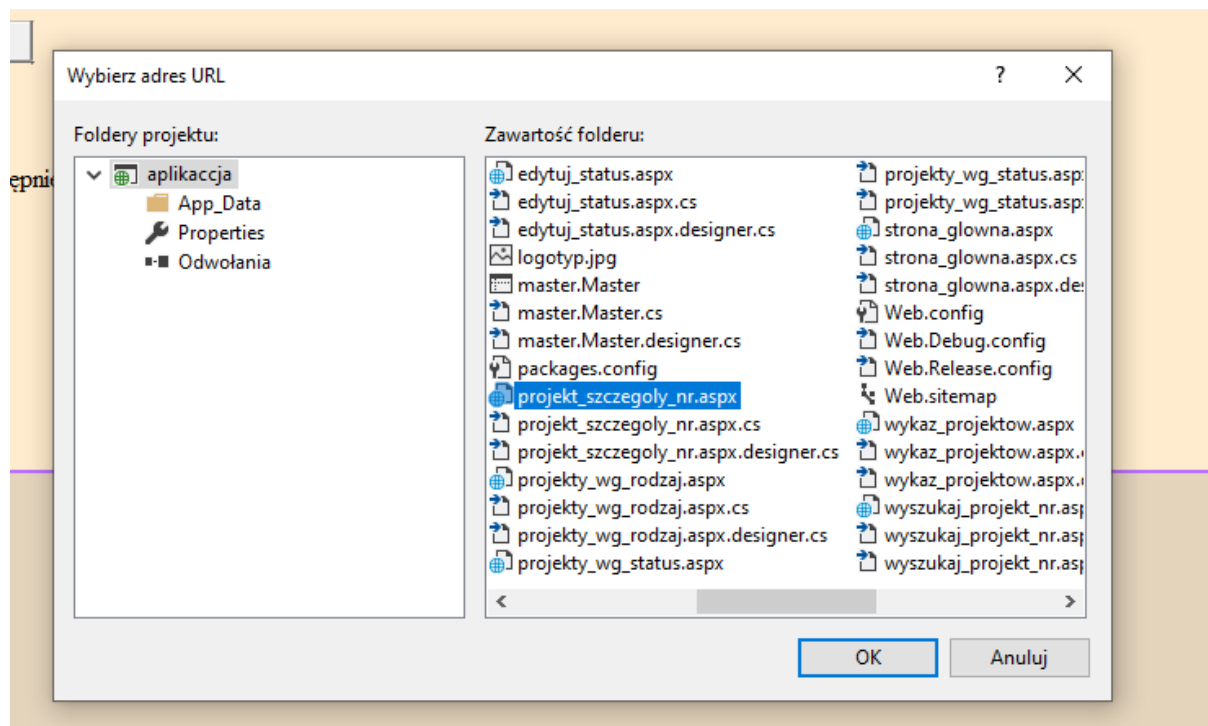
ępnie

Wybierz adres URL

?

Foldery projektu:

aplikaccja
App_Data
Properties
Odwołania

Zawartość folderu:

edytuj_status.aspx
edytuj_status.aspx.cs
edytuj_status.aspx.designer.cs
logotyp.jpg
master.Master
master.Master.cs
master.Master.designer.cs
packages.config
projekt_szczegoly_nr.aspx
projekt_szczegoly_nr.aspx.cs
projekt_szczegoly_nr.aspx.designer.cs
projekty_wg_rodzaj.aspx
projekty_wg_rodzaj.aspx.cs
projekty_wg_rodzaj.aspx.designer.cs
projekty_wg_status.aspx

projekty_wg_status.asp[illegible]
projekty_wg_status.asp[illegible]
strona_glowna.aspx
strona_glowna.aspx.cs
strona_glowna.aspx.de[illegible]
Web.config
Web.Debug.config
Web.Release.config
Web.sitemap
wykaz_projektow.aspx
wykaz_projektow.aspx.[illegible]
wykaz_projektow.aspx.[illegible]
wyszukaj_projekt_nr.as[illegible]
wyszukaj_projekt_nr.as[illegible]
wyszukaj_projekt_nr.as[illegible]

OK
Anuluj